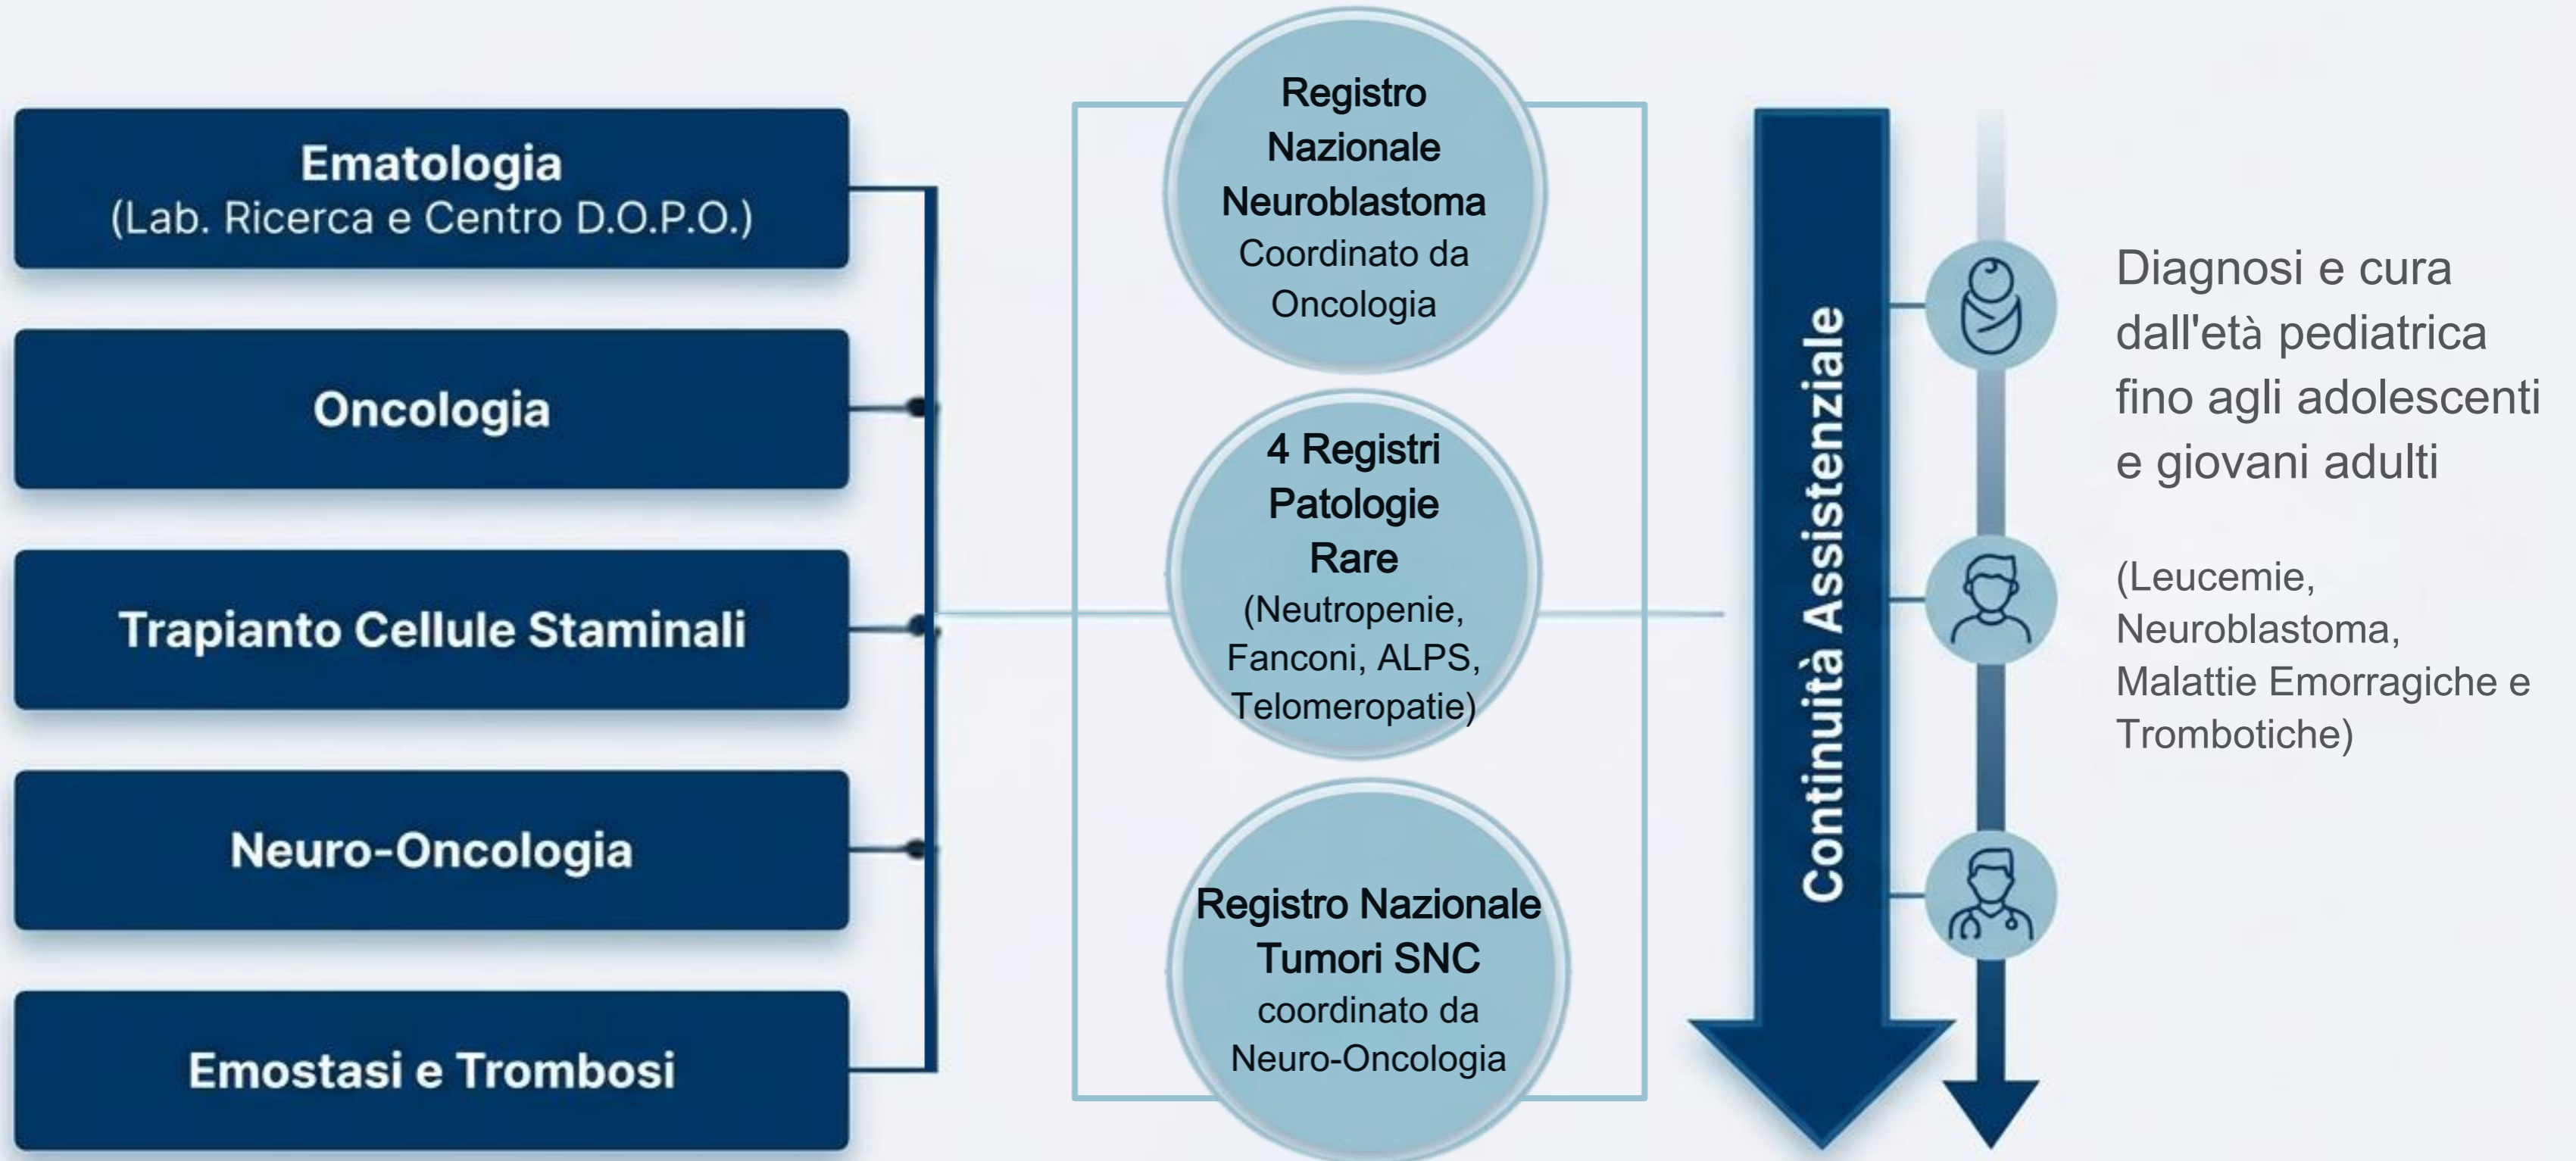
Ematologia
(Lab. Ricerca e Centro D.O.P.O.)

Oncologia

Trapianto Cellule Staminali

Neuro-Oncologia

Emostasi e Trombosi

Registro Nazionale Neuroblastoma
Coordinato da Oncologia

4 Registri Patologie Rare
(Neutropenie, Fanconi, ALPS, Telomeropatie)

Registro Nazionale Tumori SNC
coordinato da Neuro-Oncologia

Continuità Assistenziale

Diagnosi e cura dall'età pediatrica fino agli adolescenti e giovani adulti

(Leucemie, Neuroblastoma, Malattie Emorragiche e Trombotiche)